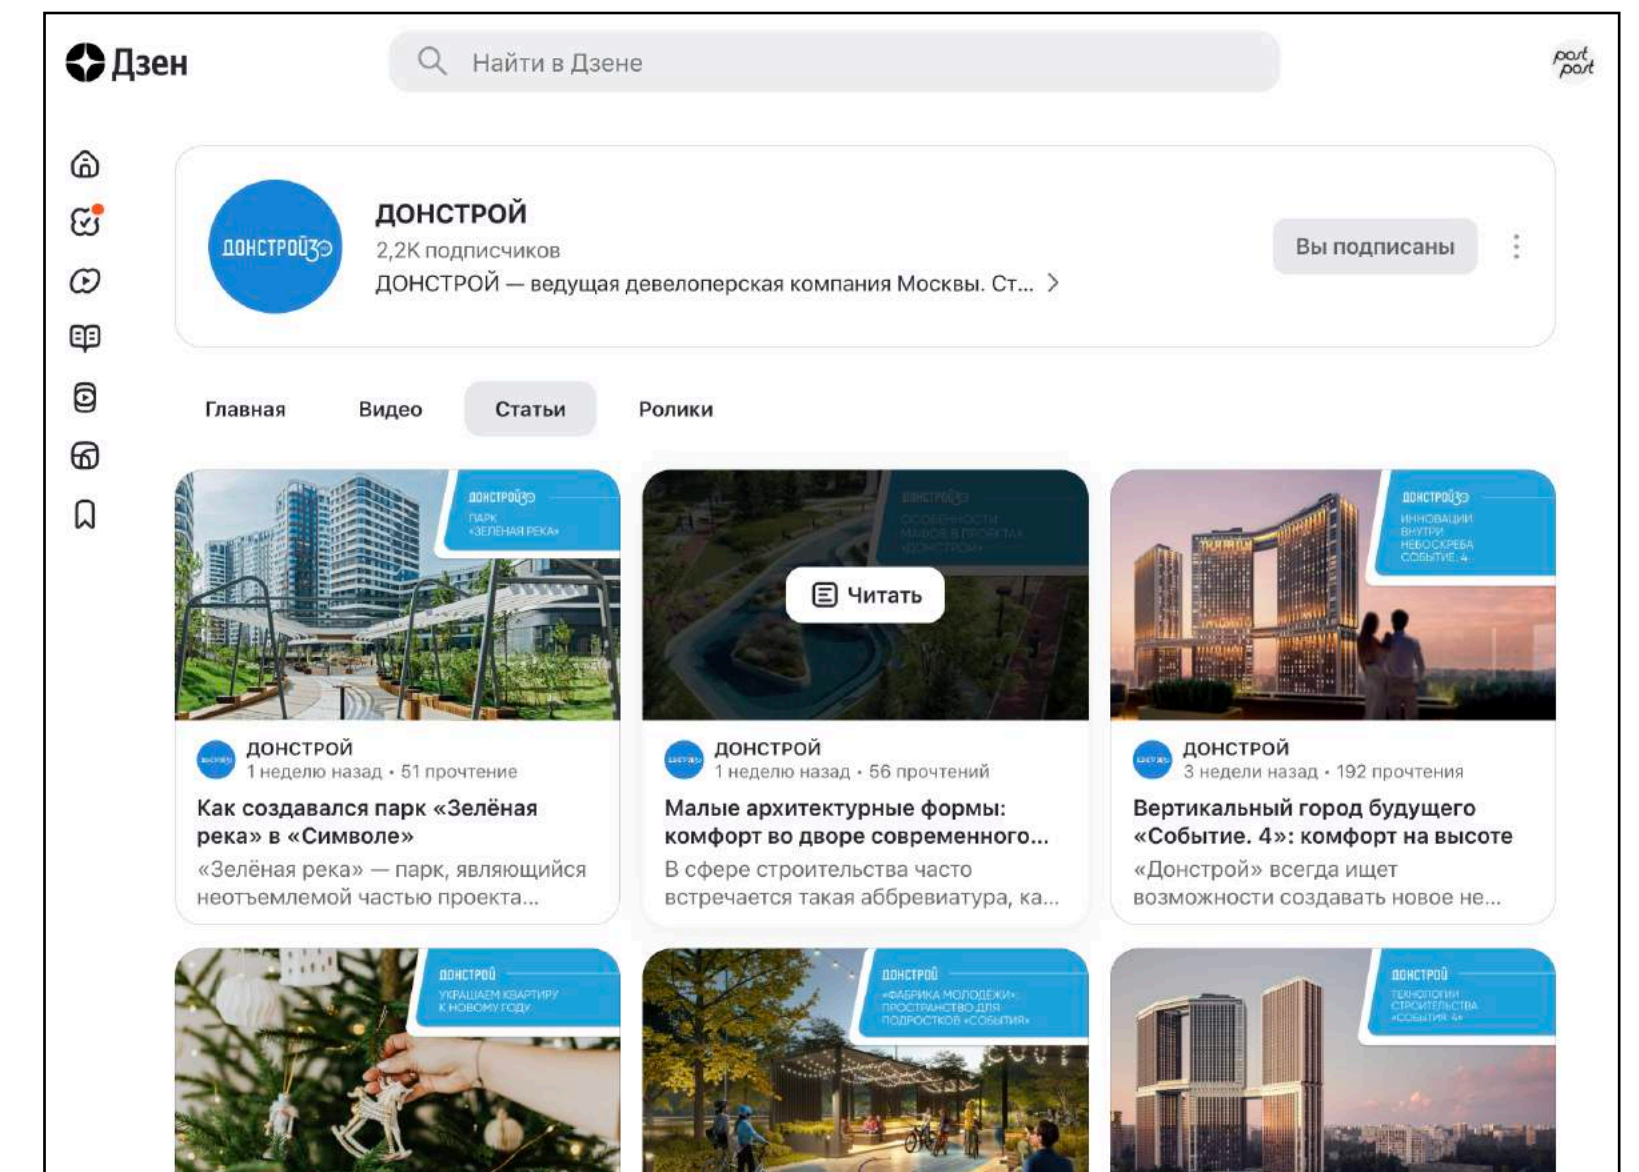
Дзен

Найти в Дзене

post post

ДОНСТРОЙ30

ДОНСТРОЙ
2,2K подписчиков
ДОНСТРОЙ — ведущая девелоперская компания Москвы. Ст... >

Вы подписаны

Главная Видео Статьи Ролики

ДОНСТРОЙ30
ПАРК «ЗЕЛЕНАЯ РЕКА»

ДОНСТРОЙ
1 неделю назад • 51 прочтение
Как создавался парк «Зелёная река» в «Символе»
«Зелёная река» — парк, являющийся неотъемлемой частью проекта...

ДОНСТРОЙ30
ОСОБЕННОСТИ МАФОВ В ПРОЕКТАХ «ДОНСТРОЙ»

Читать

ДОНСТРОЙ
1 неделю назад • 56 прочтений
Малые архитектурные формы: комфорт во дворе современного...
В сфере строительства часто встречается такая аббревиатура, ка...

ДОНСТРОЙ30
ИННОВАЦИИ ВНУТРИ НЕБОСКРЕБА СОБЫТИЕ. 4

ДОНСТРОЙ
3 недели назад • 192 прочтения
Вертикальный город будущего «Событие. 4»: комфорт на высоте
«Донстрой» всегда ищет возможности создавать новое не...

ДОНСТРОЙ
УКРАШАЕМ КВАРТИРУ К НОВОМУ ГОДУ

ДОНСТРОЙ
«ФАБРИКА МОЛОДЕЖИ»: ПРОСТРАНСТВО ДЛЯ ПОДРОСТКОВ «СОБЫТИЯ»

ДОНСТРОЙ
ТЕХНОЛОГИИ СТРОИТЕЛЬСТВА «СОБЫТИЯ. 4»